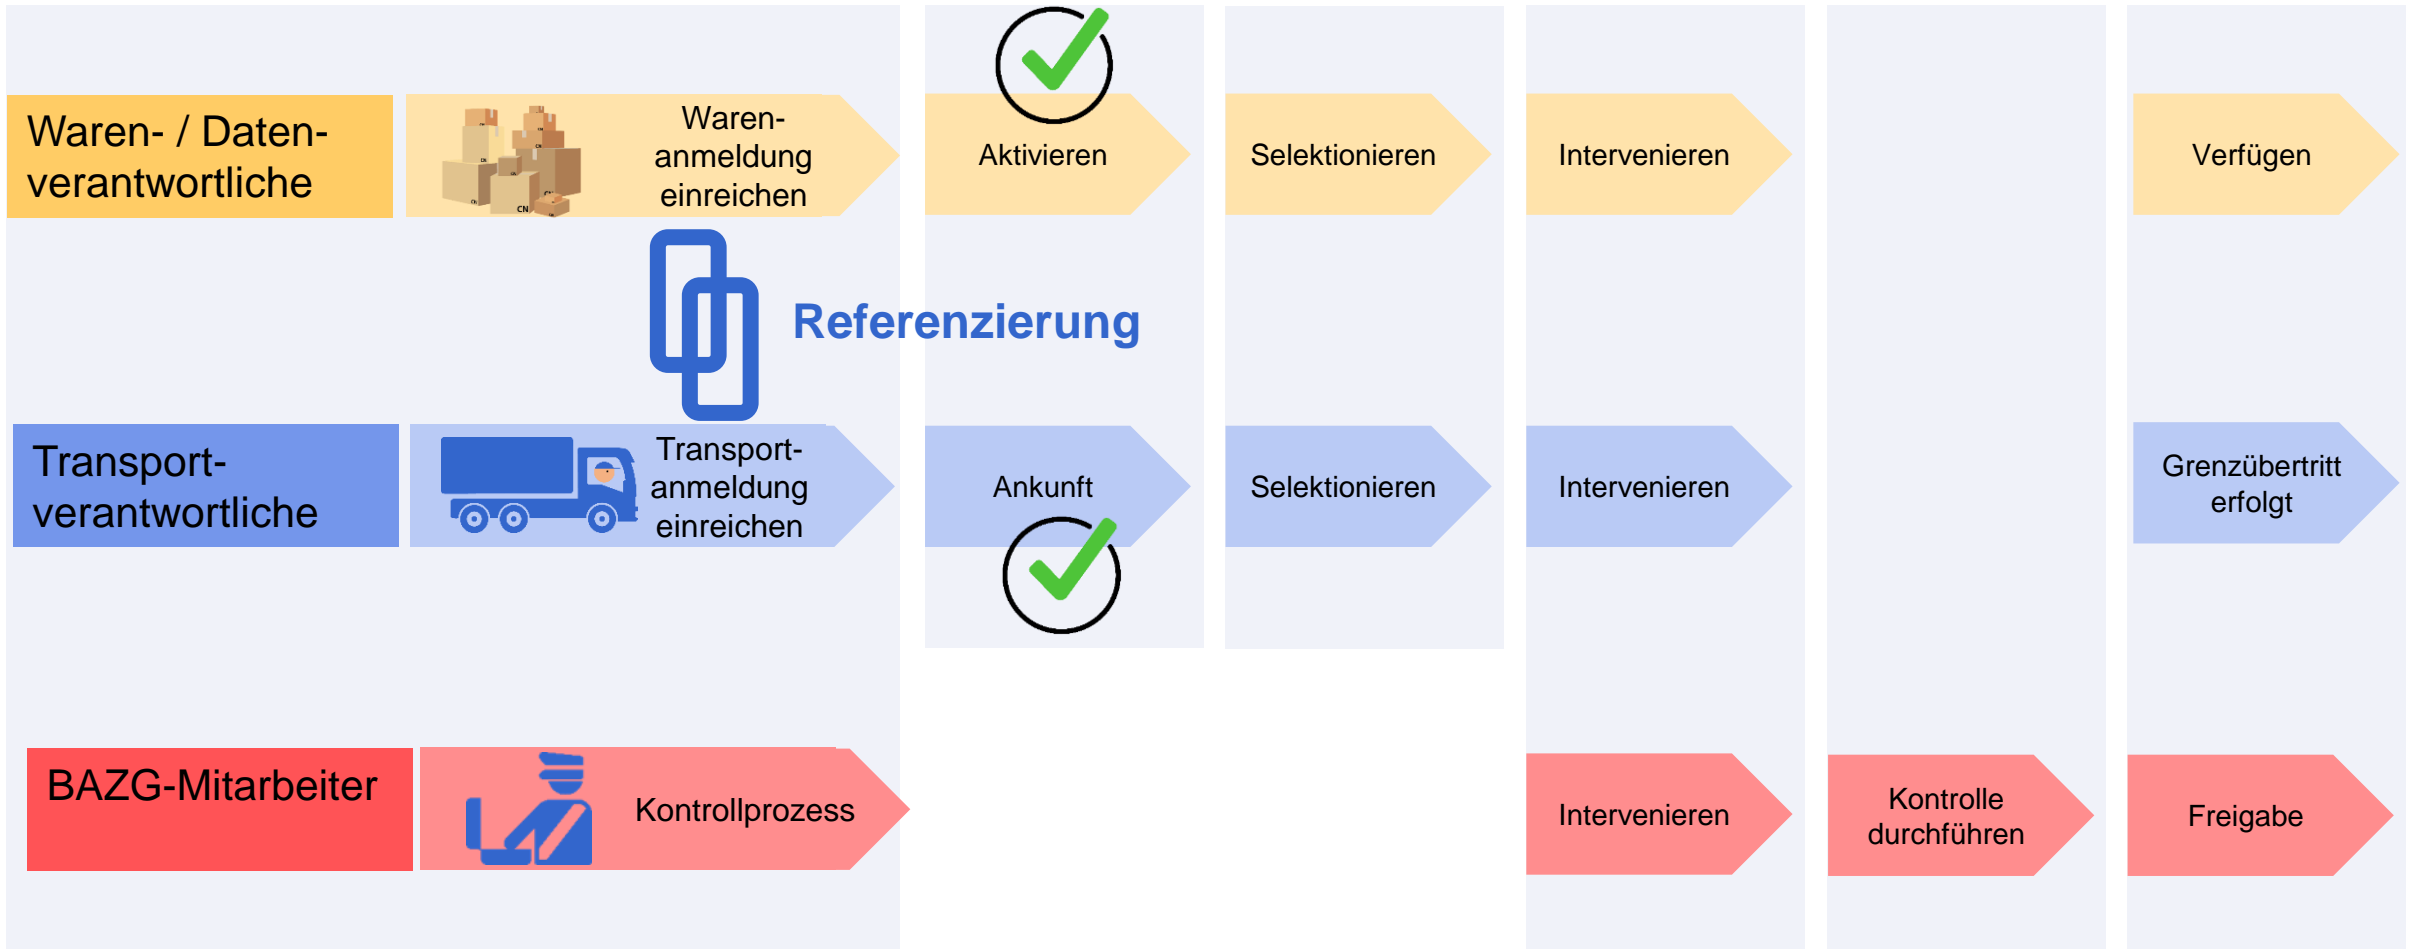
Waren- / Datenverantwortliche

Warenanmeldung einreichen

Aktivieren

Selektionieren

Intervenieren

Verfügen

Referenzierung

Transportverantwortliche

Transportanmeldung einreichen

Ankunft

Selektionieren

Intervenieren

Grenzübertritt erfolgt

BAZG-Mitarbeiter

Kontrollprozess

Intervenieren

Kontrolle durchführen

Freigabe